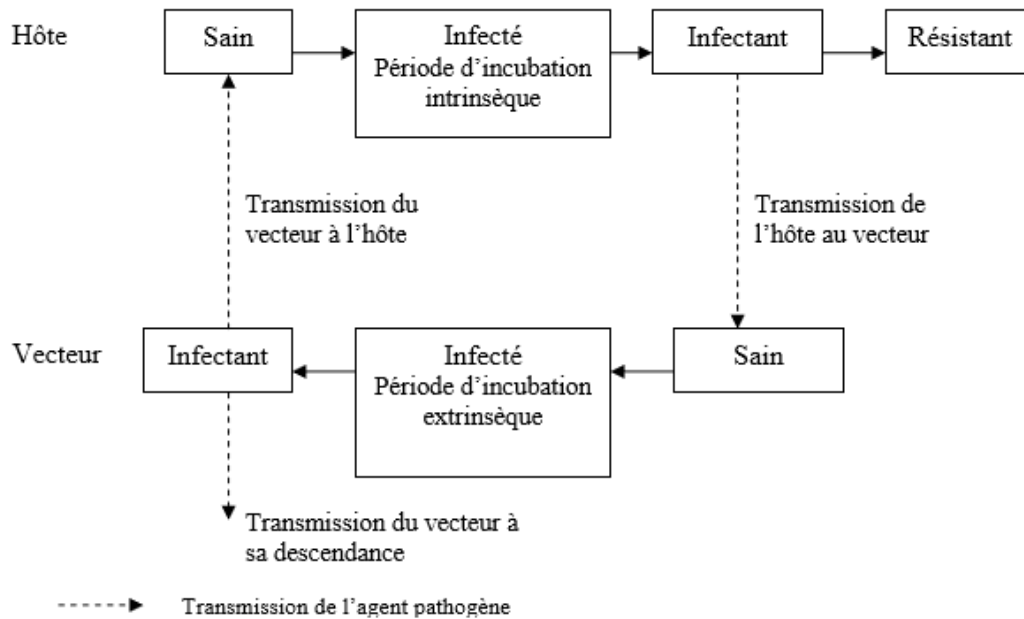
Hôte

Sain

Infecté
Période d'incubation intrinsèque

Infectant

Résistant

Transmission du vecteur à l'hôte

Transmission de l'hôte au vecteur

Vecteur

Infectant

Infecté
Période d'incubation extrinsèque

Sain

Transmission du vecteur à sa descendance

Transmission de l'agent pathogène